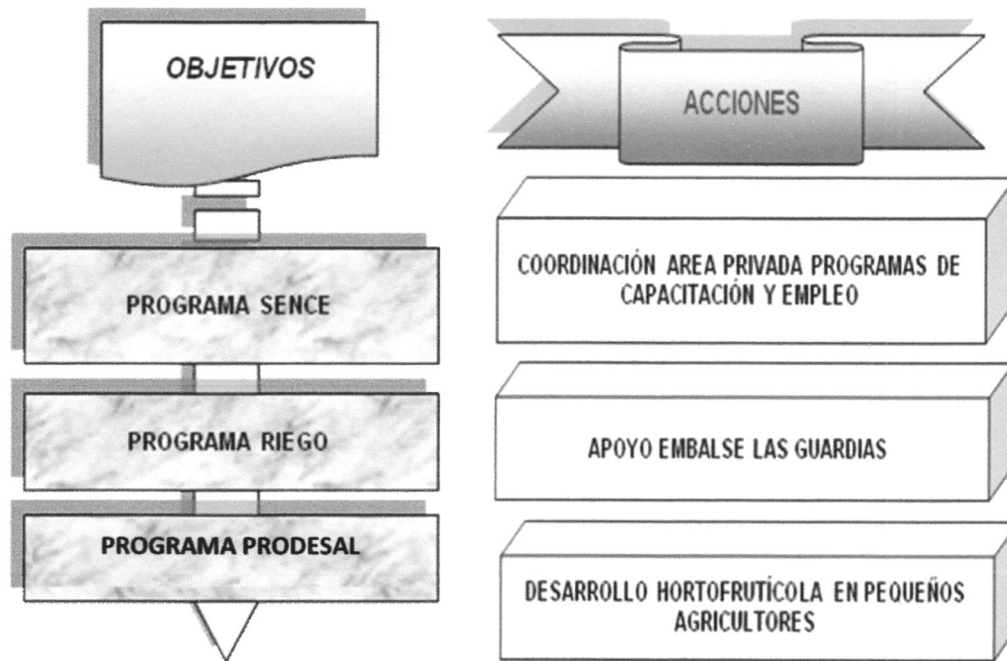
OBJETIVOS

PROGRAMA SENCE

PROGRAMA RIEGO

PROGRAMA PRODESAL

ACCIONES

COORDINACIÓN AREA PRIVADA PROGRAMAS DE CAPACITACIÓN Y EMPLEO

APOYO EMBALSE LAS GUARDIAS

DESARROLLO HORTOFRUTÍCOLA EN PEQUEÑOS AGRICULTORES